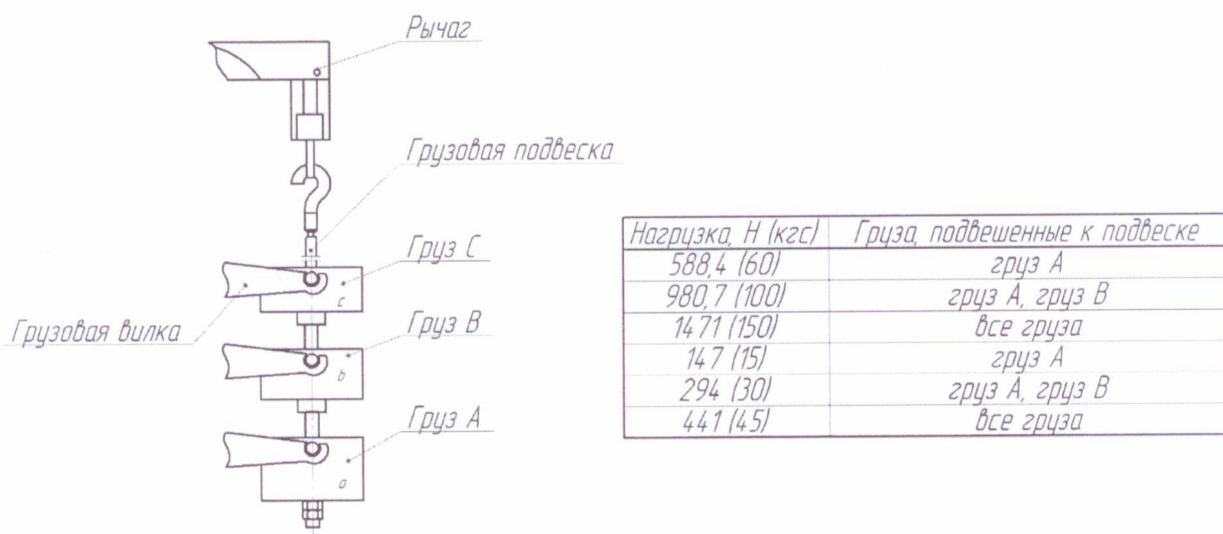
Рычаг

Грузовая подвеска

Груз C

c

Грузовая вилка

Груз B

b

Груз A

a

| Нагрузка, Н (кгс) | Груза, подвешенные к подвеске |
|---|---|
| 588,4 (60) | груз А |
| 980,7 (100) | груз А, груз В |
| 1471 (150) | все груза |
| 147 (15) | груз А |
| 294 (30) | груз А, груз В |
| 441 (45) | все груза |